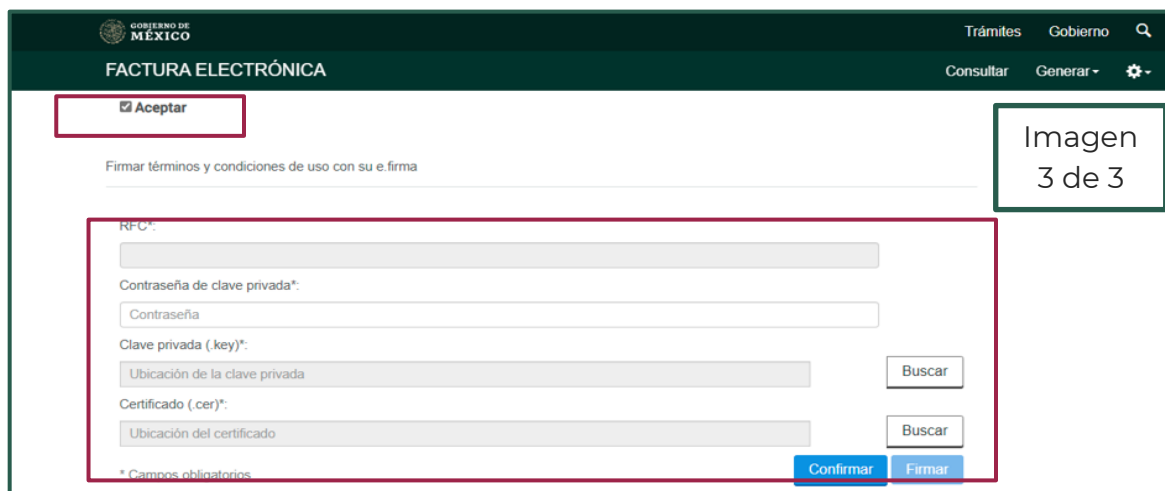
GOBIERNO DE MÉXICO

Trámites Gobierno

FACTURA ELECTRÓNICA

Consultar Generar

Aceptar

Imagen 3 de 3

Firmar términos y condiciones de uso con su e.firma

RFC*:

Contraseña de clave privada*:

Contraseña

Clave privada (.key)*:

Ubicación de la clave privada

Buscar

Certificado (.cer)*:

Ubicación del certificado

Buscar

* Campos obligatorios

Confirmar Firmar